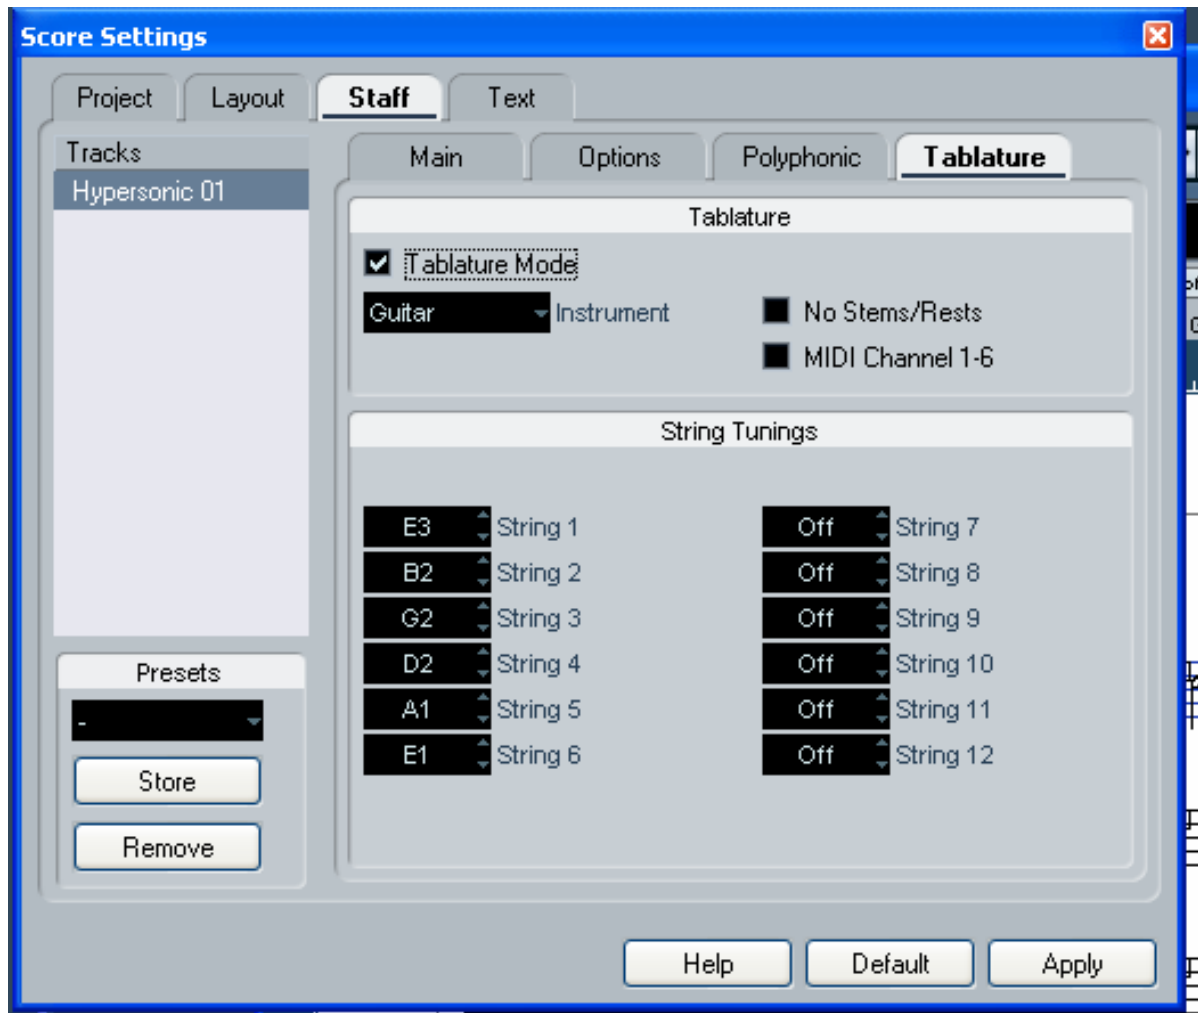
Score Settings

Project Layout Staff Text

Tracks
Hypersonic 01

Main Options Polyphonic Tablature

Tablature
Tablature Mode
Guitar Instrument
No Stems/Rests
MIDI Channel 1-6

String Tunings

E3 String 1
B2 String 2
G2 String 3
D2 String 4
A1 String 5
E1 String 6

Off String 7
Off String 8
Off String 9
Off String 10
Off String 11
Off String 12

Presets
-
Store
Remove

Help Default Apply